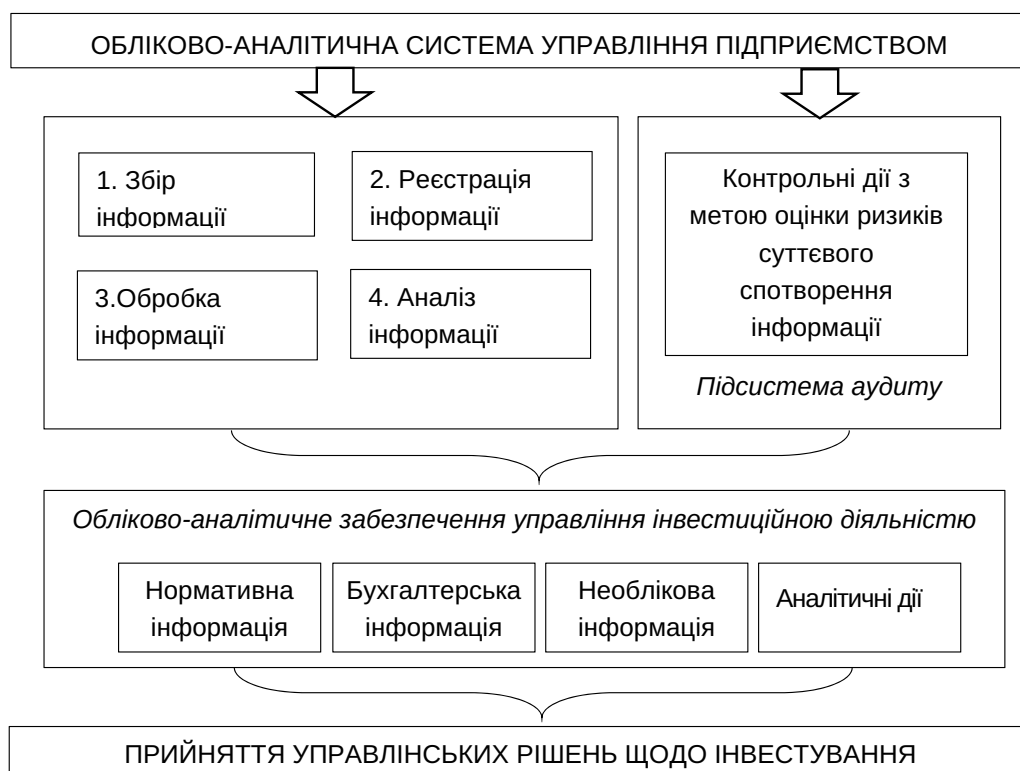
ОБЛІКОВО-АНАЛІТИЧНА СИСТЕМА УПРАВЛІННЯ ПІДПРИЄМСТВОМ

1. Збір інформації

2. Реєстрація інформації

3.Обробка інформації

4. Аналіз інформації

Контрольні дії з метою оцінки ризиків суттєвого спотворення інформації

Підсистема аудиту

Обліково-аналітичне забезпечення управління інвестиційною діяльністю

Нормативна інформація

Бухгалтерська інформація

Необлікова інформація

Аналітичні дії

ПРИЙНЯТТЯ УПРАВЛІНСЬКИХ РІШЕНЬ ЩОДО ІНВЕСТУВАННЯ